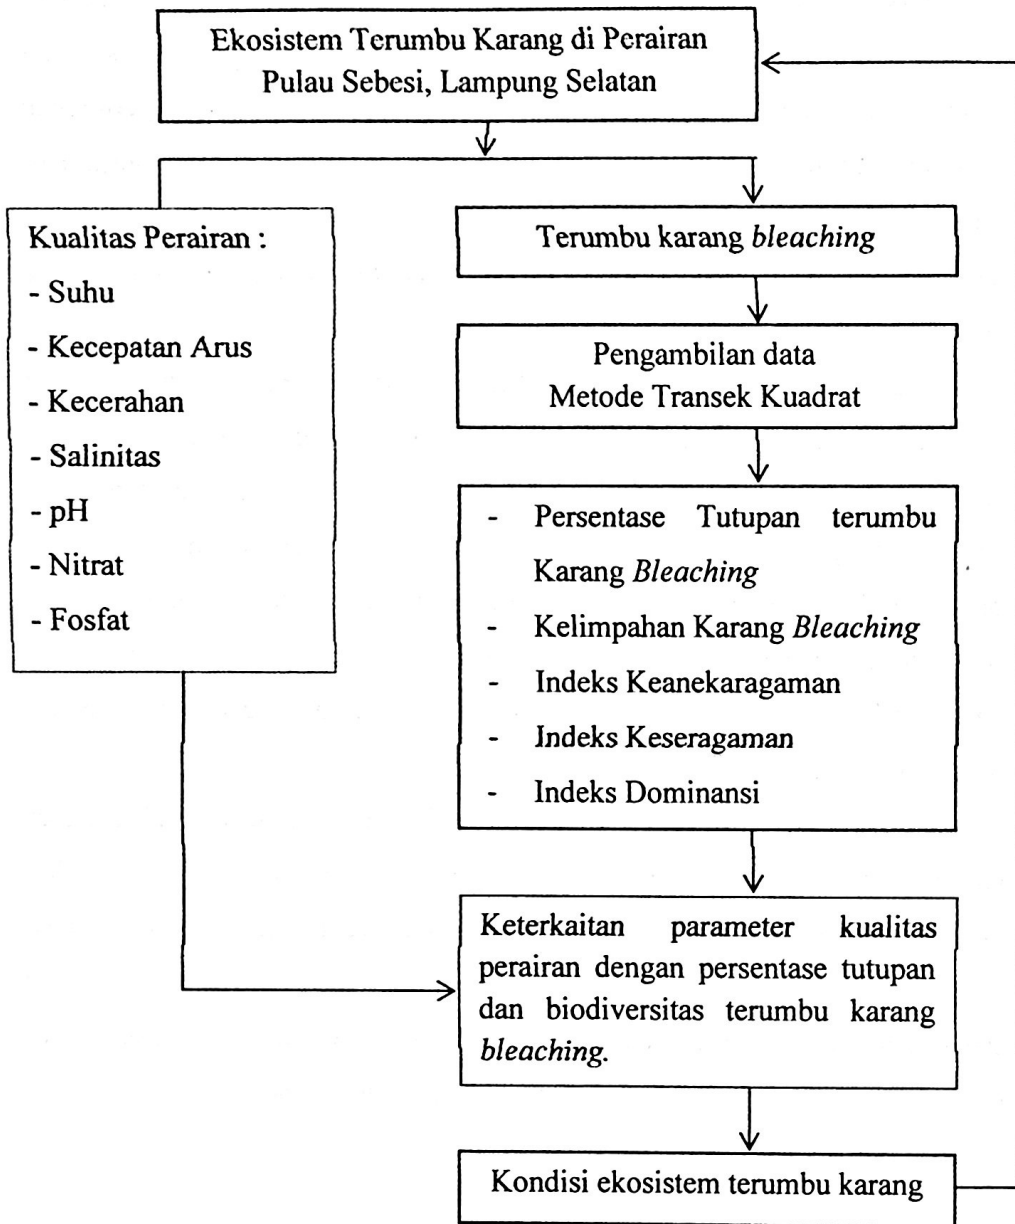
Ekosistem Terumbu Karang di Perairan Pulau Sebesi, Lampung Selatan

Kualitas Perairan :
- Suhu
- Kecepatan Arus
- Kecerahan
- Salinitas
- pH
- Nitrat
- Fosfat

Terumbu karang *bleaching*

Pengambilan data
Metode Transek Kuadrat

- Persentase Tutupan terumbu Karang *Bleaching*
- Kelimpahan Karang *Bleaching*
- Indeks Keanekaragaman
- Indeks Keseragaman
- Indeks Dominansi

Keterkaitan parameter kualitas perairan dengan persentase tutupan dan biodiversitas terumbu karang *bleaching*.

Kondisi ekosistem terumbu karang